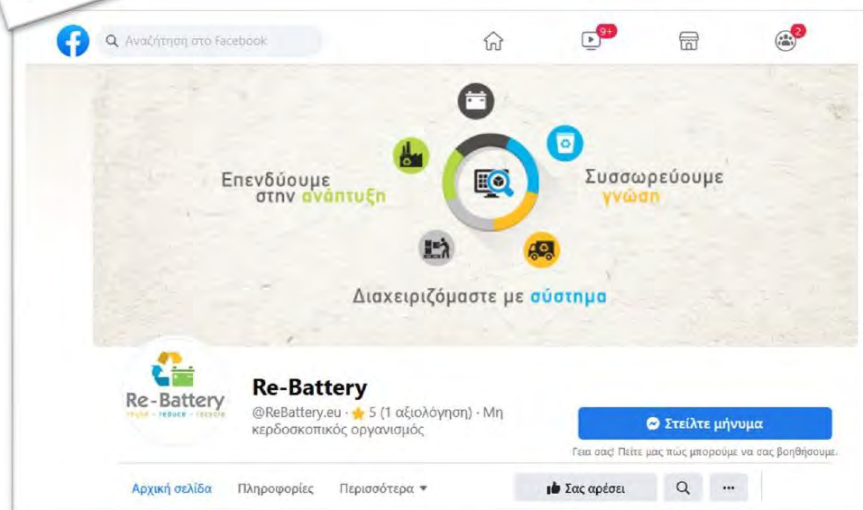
Αναζήτηση στο Facebook

9+

2

Επενδύουμε στην ανάπτυξη

Συσσωρεύουμε γνώση

Διαχειριζόμαστε με σύστημα

Re-Battery
reuse - reduce - recycle

Re-Battery

@ReBattery.eu · ★ 5 (1 αξιολόγηση) · Μη κερδοσκοπικός οργανισμός

Στείλτε μήνυμα

Γεια σας! Πείτε μας πώς μπορούμε να σας βοηθήσουμε.

Αρχική σελίδα Πληροφορίες Περισσότερα ▾

Σας αρέσει

···